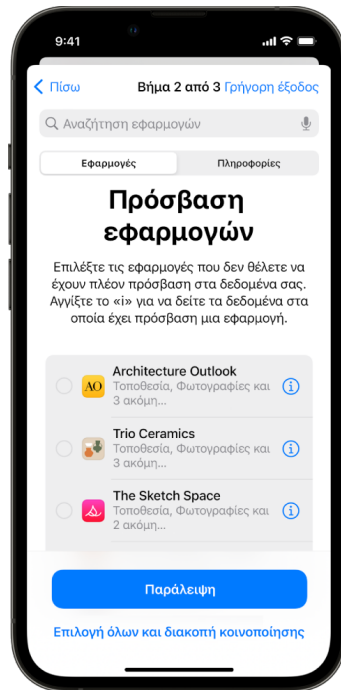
9:41

Πίσω
Βήμα 2 από 3
Γρήγορη έξοδος

Αναζήτηση εφαρμογών

Εφαρμογές
Πληροφορίες

Πρόσβαση εφαρμογών

Επιλέξτε τις εφαρμογές που δεν θέλετε να έχουν πλέον πρόσβαση στα δεδομένα σας. Αγγίξτε το «i» για να δείτε τα δεδομένα στα οποία έχει πρόσβαση μια εφαρμογή.

AO
Architecture Outlook
Τοποθεσία, Φωτογραφίες και 3 ακόμη...

Trio Ceramics
Τοποθεσία, Φωτογραφίες και 3 ακόμη...

The Sketch Space
Τοποθεσία, Φωτογραφίες και 2 ακόμη...

Παράλειψη

Επιλογή όλων και διακοπή κοινοποίησης